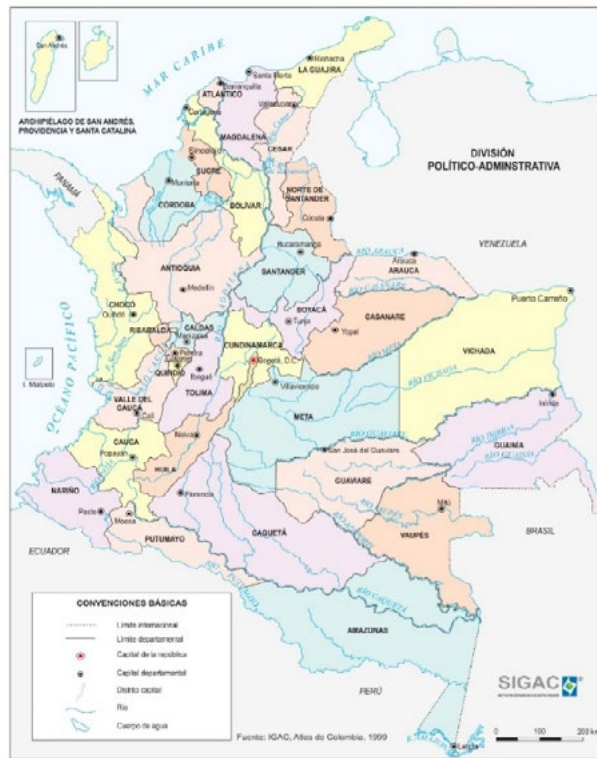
San Andrés

MAR CARIBE

ARCHIPIÉLAGO DE SAN ANDRÉS, PROVIDENCIA Y SANTA CATALINA

Riohacha
Santa Marta
LA GUAJIRA
Barranquilla
ATLÁNTICO
Cartagena
Valledupar
MAGDALENA
CESAR
Sincelejo
SUCRE
Montería
CÓRDOBA
BOLÍVAR
NORTE DE SANTANDER
Cúcuta

DIVISIÓN POLÍTICO-ADMINSTRATIVA

PANAMÁ

VENEZUELA

Bucaramanga
SANTANDER
Arauca
ARAUCA
ANTIOQUIA
Medellín
BOYACÁ
Tunja
Yopal
CASANARE
CHOCÓ
Quibdó
RISARALDA
CALDAS
Manizales
Pereira
Armenia
QUINDÍO
CUNDINAMARCA
Bogotá, D.C.
Puerto Carreño
VICHADA

OCEANO PACÍFICO

I. Malpelo

Ibagué
TOLIMA
Villavicencio
META
VALLE DEL CAUCA
Cali
Inírida
GUAINÍA
CAUCA
Popayán
Neiva
HUILA
San José del Guaviare
GUAVIARE
NARIÑO
Pasto
Mocoa
Florencia
Mitú
PUTUMAYO
CAQUETÁ
VAUPÉS

ECUADOR

BRASIL

CONVENCIONES BÁSICAS
Límite internacional
Límite departamental
Capital de la república
Capital departamental
Distrito capital
Río
Cuerpo de agua

AMAZONAS

PERÚ

Leticia

SIGAC

Fuente: IGAC, Atlas de Colombia, 1999

0 100 200 km